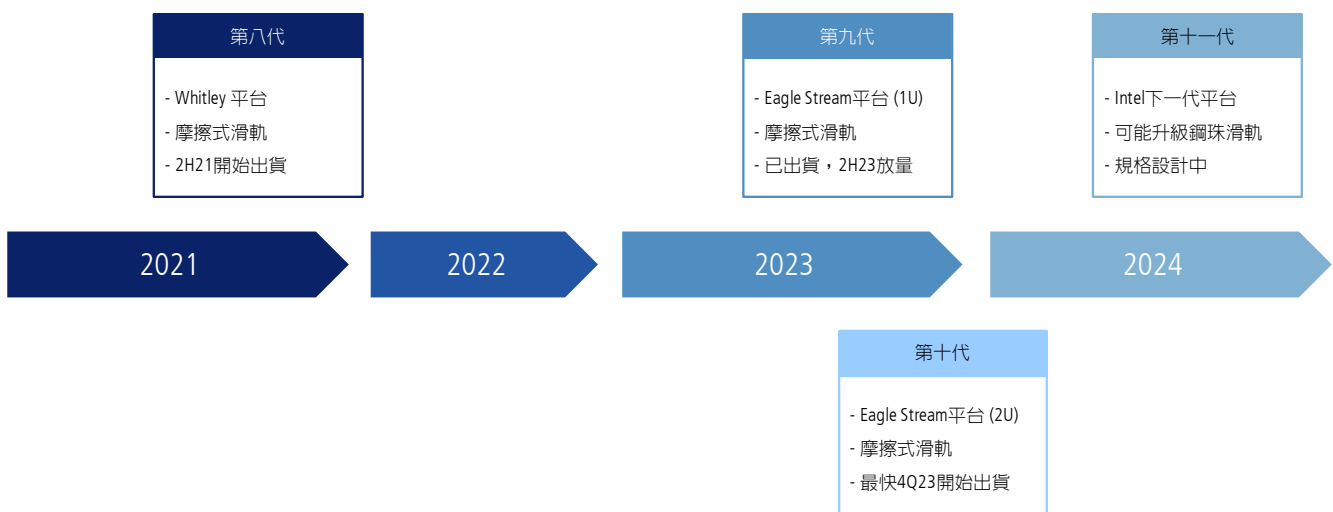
第八代

- Whitley 平台
- 摩擦式滑軌
- 2H21開始出貨

第九代

- Eagle Stream平台 (1U)
- 摩擦式滑軌
- 已出貨，2H23放量

第十一代

- Intel下一代平台
- 可能升級鋼珠滑軌
- 規格設計中

2021

2022

2023

2024

第十代

- Eagle Stream平台 (2U)
- 摩擦式滑軌
- 最快4Q23開始出貨